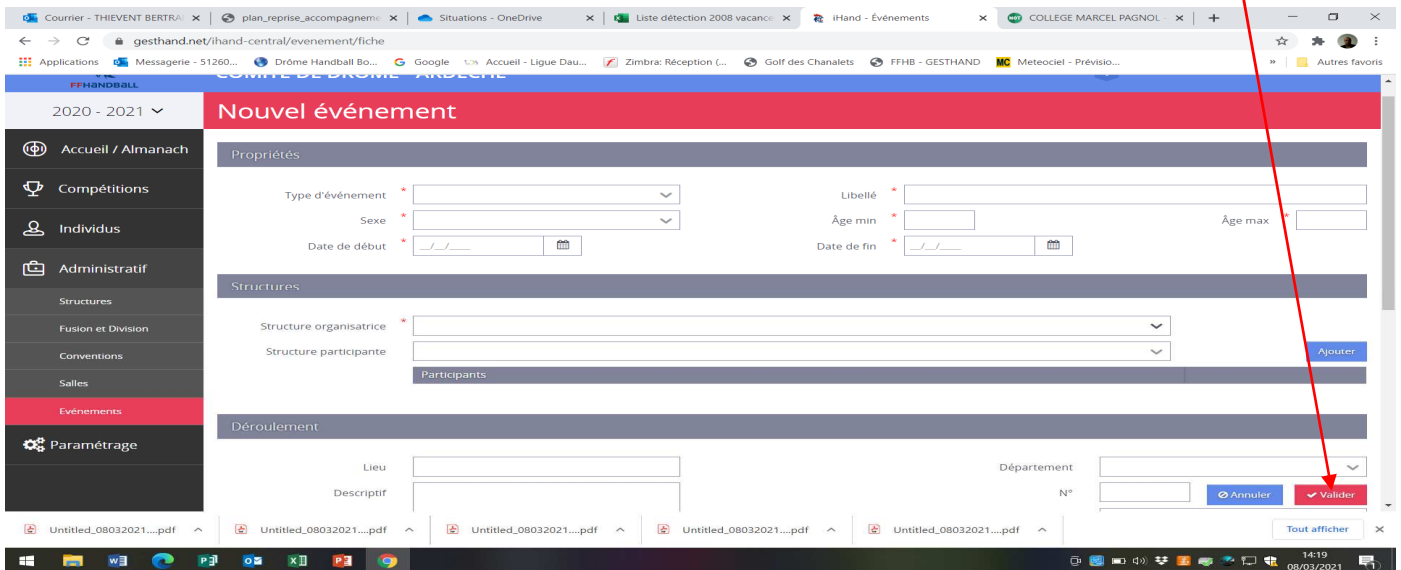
Courrier - THIEVENT BERTRA | plan_reprise_accompagneme | Situations - OneDrive | Liste détection 2008 vacance | iHand - Événements | COLLEGE MARCEL PAGNOL -

gesthand.net/ihand-central/evenement/fiche

Applications | Messagerie - 51260... | Drôme Handball Bo... | Google | Accueil - Ligue Dau... | Zimbra: Réception (... | Golf des Chanalets | FFHB - GESTHAND | Meteociel - Prévisio... | Autres favoris

FFHANDBALL COMITE DE DRÔME - ARDECHE

2020 - 2021

Accueil / Almanach
Compétitions
Individus
Administratif
Structures
Fusion et Division
Conventions
Salles
Evénements
Paramétrage

Nouvel événement

Propriétés

Type d'événement *
Libellé *
Sexe *
Âge min *
Âge max *
Date de début * __/__/____
Date de fin * __/__/____

Structures

Structure organisatrice *
Structure participante
Ajouter
Participants

Déroulement

Lieu
Département
Descriptif
N°
Annuler
Valider

Untitled_08032021....pdf
Untitled_08032021....pdf
Untitled_08032021....pdf
Untitled_08032021....pdf
Untitled_08032021....pdf
Tout afficher

14:19
08/03/2021